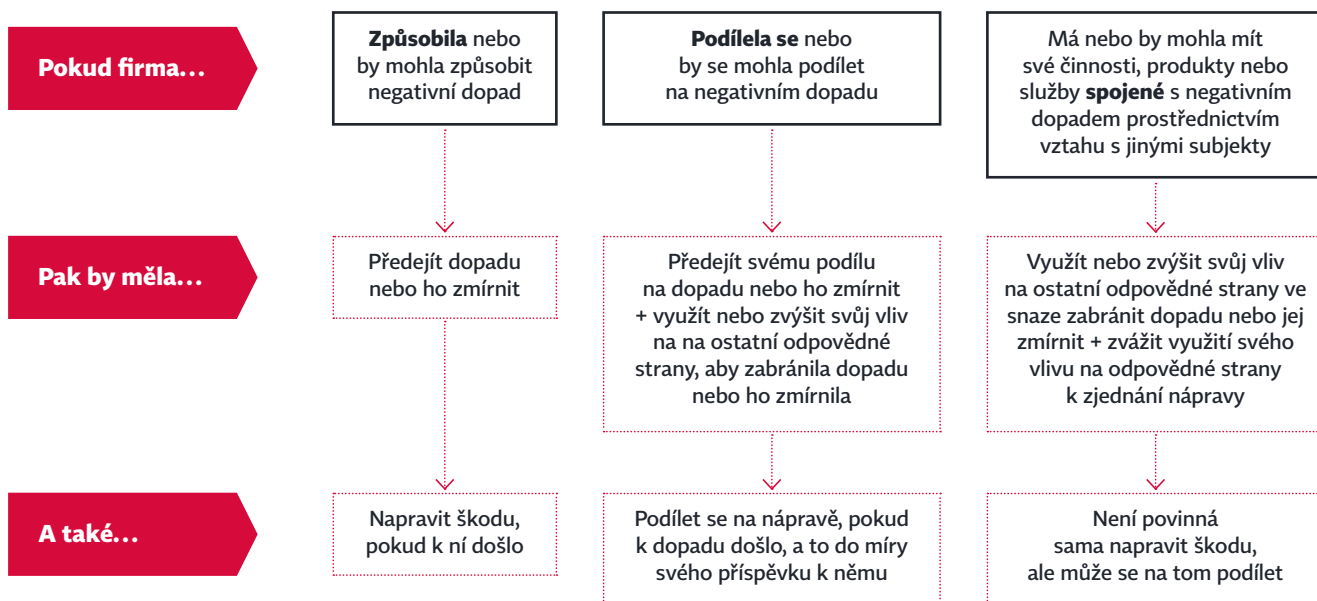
Pokud firma…

Způsobila nebo by mohla způsobit negativní dopad

Podílela se nebo by se mohla podílet na negativním dopadu

Má nebo by mohla mít své činnosti, produkty nebo služby spojené s negativním dopadem prostřednictvím vztahu s jinými subjekty

Pak by měla…

Předejít dopadu nebo ho zmírnit

Předejít svému podílu na dopadu nebo ho zmírnit + využít nebo zvýšit svůj vliv na na ostatní odpovědné strany, aby zabránila dopadu nebo ho zmírnila

Využít nebo zvýšit svůj vliv na ostatní odpovědné strany ve snaze zabránit dopadu nebo jej zmírnit + zvážit využití svého vlivu na odpovědné strany k zjednání nápravy

A také…

Napravit škodu, pokud k ní došlo

Podílet se na nápravě, pokud k dopadu došlo, a to do míry svého příspěvku k němu

Není povinná sama napravit škodu, ale může se na tom podílet